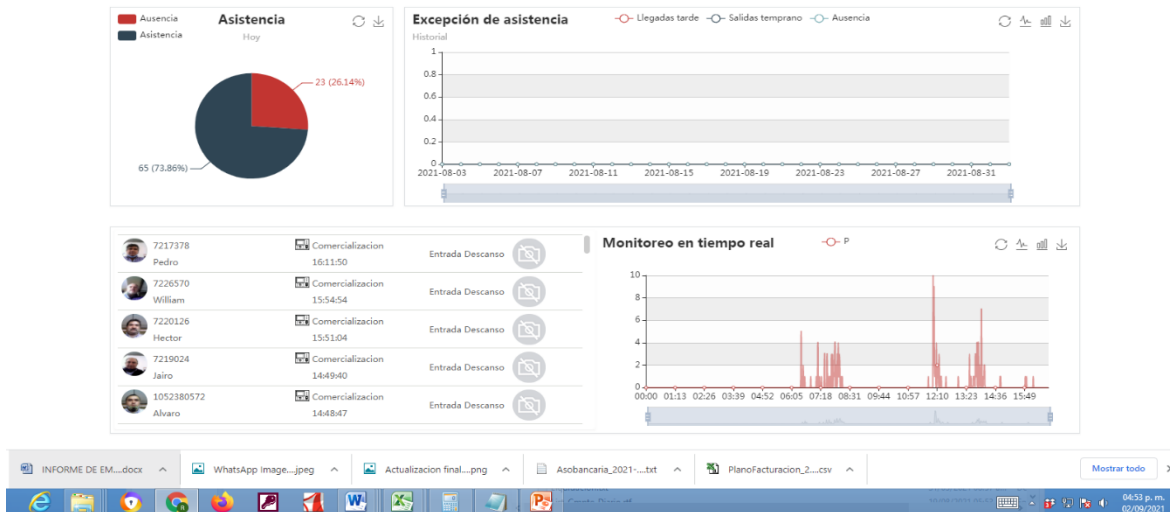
Ausencia
Asistencia

Asistencia
Hoy

23 (26.14%)
65 (73.86%)

Excepción de asistencia
Llegadas tarde
Salidas temprano
Ausencia
Historial

1
0.8
0.6
0.4
0.2
0

2021-08-03 2021-08-07 2021-08-11 2021-08-15 2021-08-19 2021-08-23 2021-08-27 2021-08-31

| | | |
|---|---|---|
| 7217378 Pedro | Comercializacion 16:11:50 | Entrada Descanso |
| 7226570 William | Comercializacion 15:54:54 | Entrada Descanso |
| 7220126 Hector | Comercializacion 15:51:04 | Entrada Descanso |
| 7219024 Jairo | Comercializacion 14:49:40 | Entrada Descanso |
| 1052380572 Alvaro | Comercializacion 14:48:47 | Entrada Descanso |

Monitoreo en tiempo real
P

10
8
6
4
2
0

00:00 01:13 02:26 03:39 04:52 06:05 07:18 08:31 09:44 10:57 12:10 13:23 14:36 15:49

INFORME DE EM....docx
WhatsApp Image....jpeg
Actualizacion final....png
Asobancaria_2021-....txt
PlanoFacturacion_2....csv
Mostrar todo

04:53 p. m.
02/09/2021